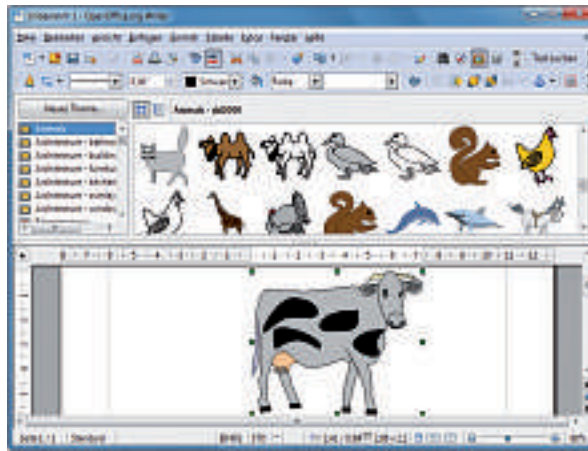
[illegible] 1 - OpenOffice.org Writer

Datei Bearbeiten Ansicht Einfügen Format Tabelle Extras Fenster Hilfe

Text suchen

Schwarz

Keine

Neues Thema...

Animals - pb0000

Animals

Zeichnungen - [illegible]

Zeichnungen - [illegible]

Zeichnungen - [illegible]

Zeichnungen - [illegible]

Zeichnungen - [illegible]

Zeichnungen - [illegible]

Seite 1 / 1

Standard